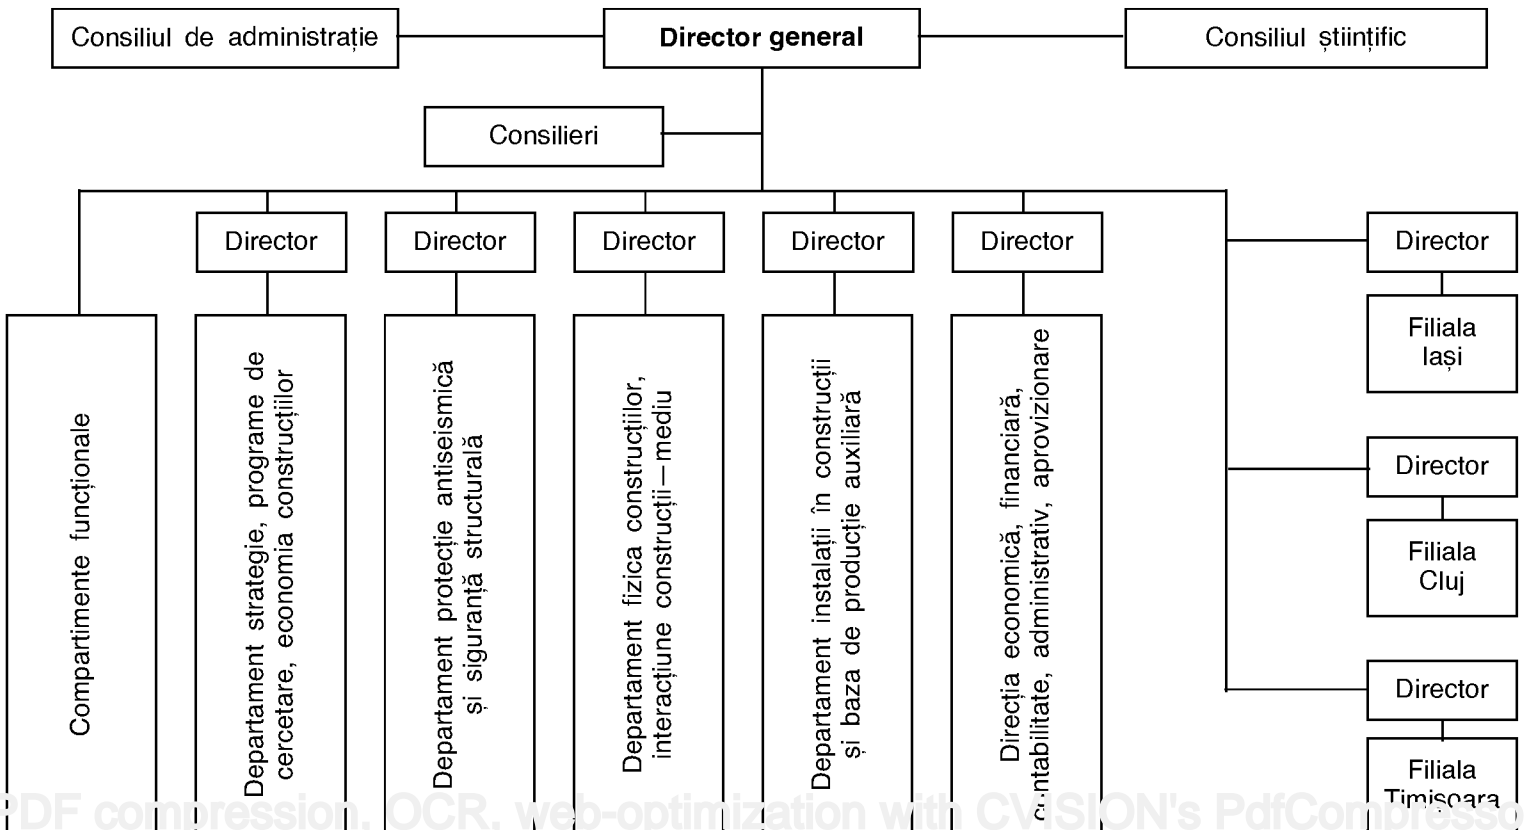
Consiliul de administrație

Director general

Consiliul științific

Consilieri

Director

Director

Director

Director

Director

Director

Filiala Iași

Director

Filiala Cluj

Director

Filiala Timișoara

Compartimente funcționale

Departament strategie, programe de cercetare, economia construcțiilor

Departament protecție antiseismică și siguranță structurală

Departament fizica construcțiilor, interacțiune construcții–mediu

Departament instalații în construcții și baza de producție auxiliară

Direcția economică, financiară, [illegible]ntabilitate, administrativ, aprovizionare

PDF compression, OCR, web-optimization with CVISION's PdfCompressor